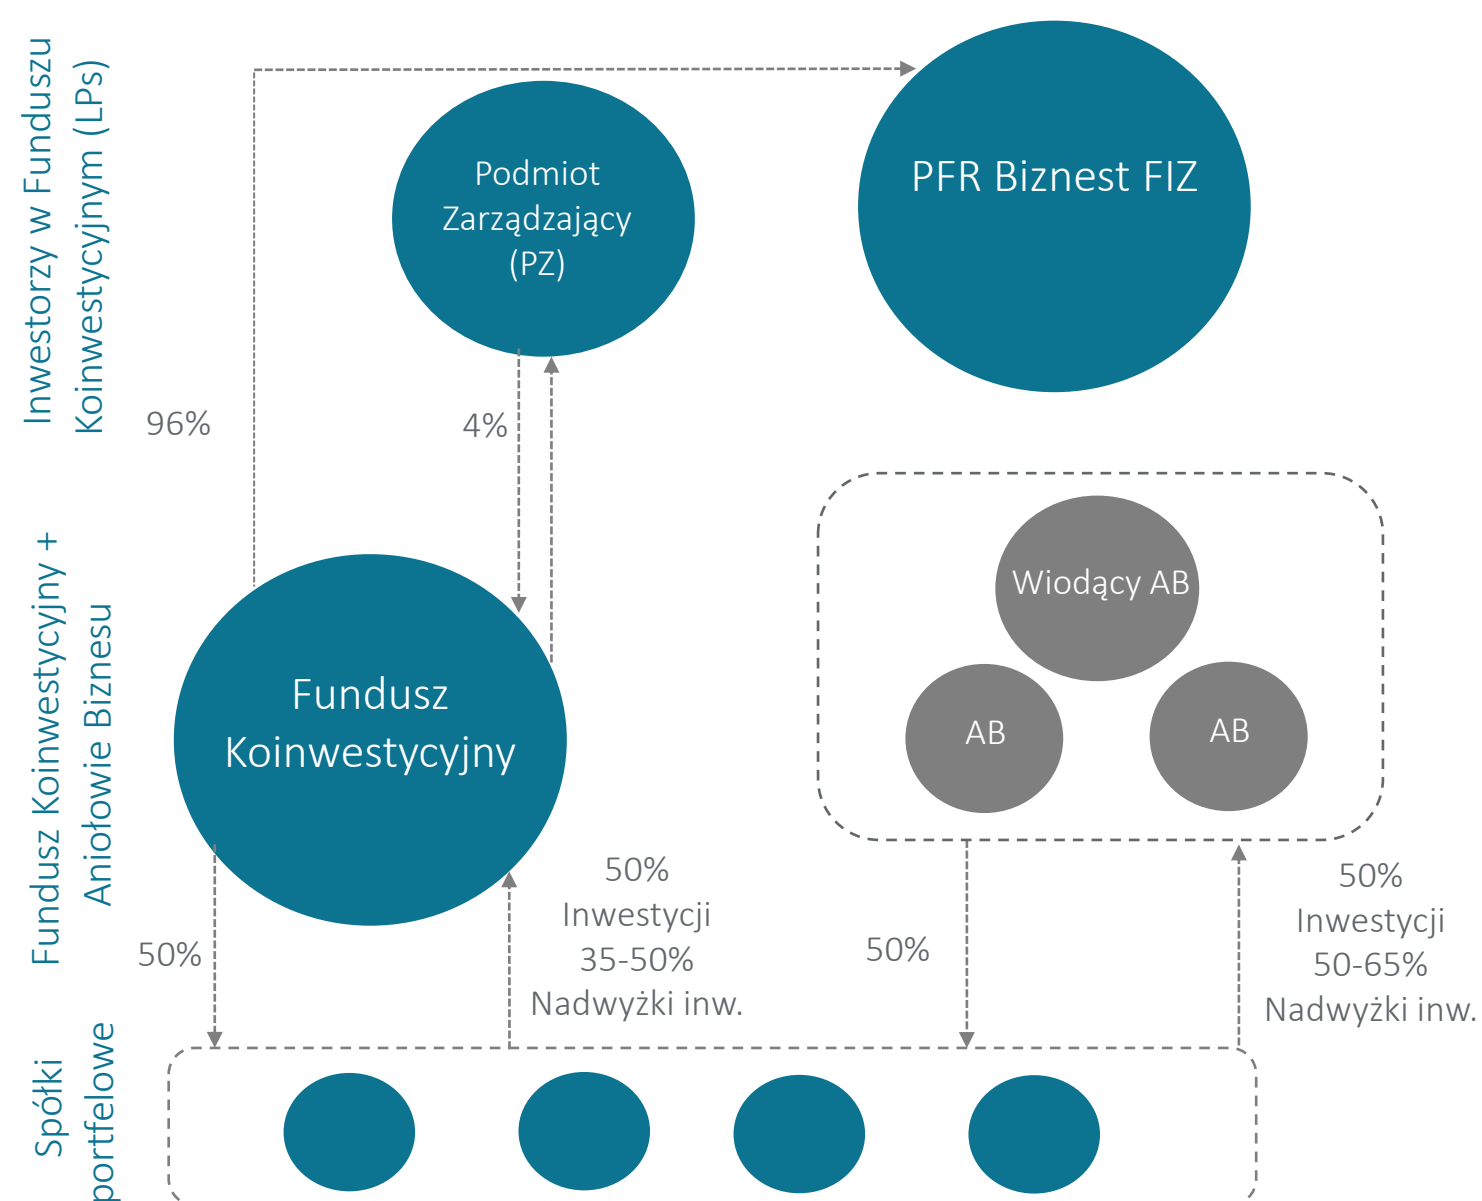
Inwestorzy w Funduszu Koinwestycyjnym (LPs)

Podmiot Zarządzający (PZ)

PFR Biznest FIZ

96%

4%

Fundusz Koinwestycyjny + Aniołowie Biznesu

Wiodący AB

AB

AB

Fundusz Koinwestycyjny

50% Inwestycji 35-50% Nadwyżki inw.

50%

50% Inwestycji 50-65% Nadwyżki inw.

50%

Spółki portfelowe